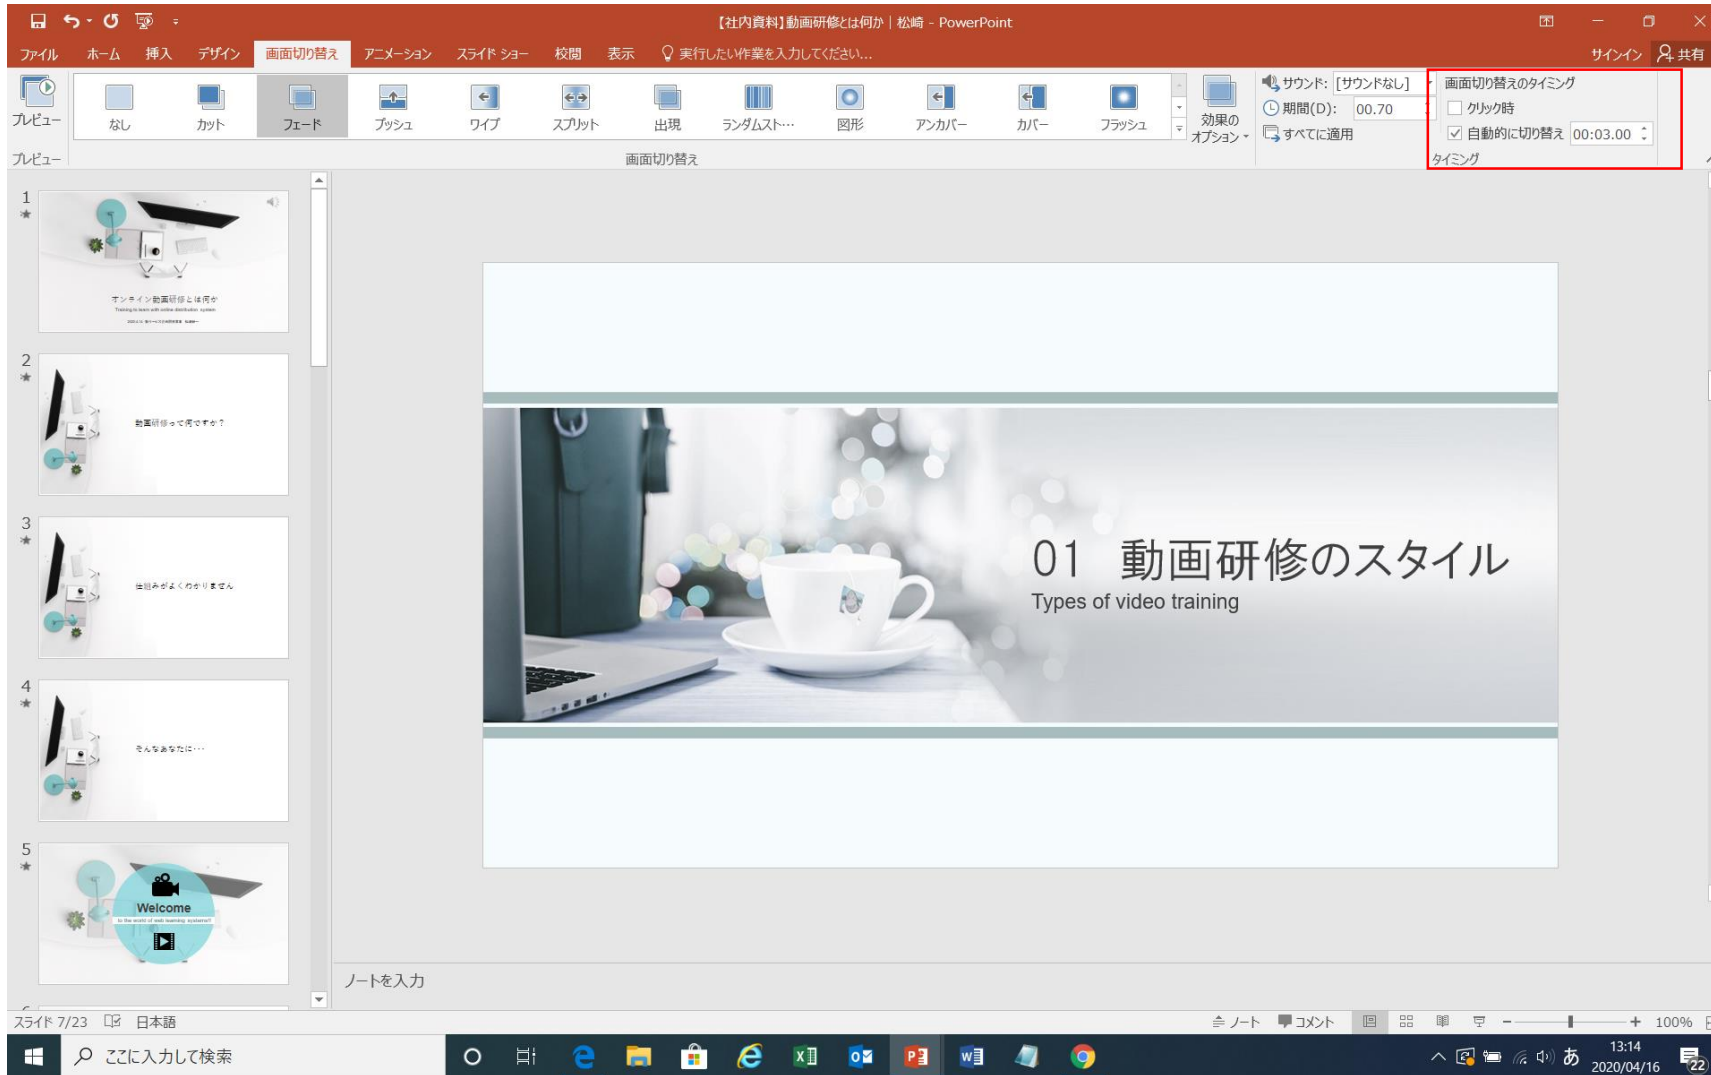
【社内資料】動画研修とは何か | 松崎 - PowerPoint

ファイル ホーム 挿入 デザイン 画面切り替え アニメーション スライド ショー 校閲 表示 実行したい作業を入力してください...

サインイン 共有

プレビュー
プレビュー

なし カット フェード プッシュ ワイプ スプリット 出現 ランダムスト... 図形 アンカバー カバー フラッシュ 効果のオプション

画面切り替え

サウンド: [サウンドなし]
期間(D): 00.70
すべてに適用

画面切り替えのタイミング
クリック時
自動的に切り替え 00:03.00
タイミング

1
オンライン動画研修とは何か
Training to learn with online distribution system

2
動画研修って何ですか？

3
仕組みがよくわかりません

4
そんなあなたに・・・

5
Welcome
to the world of web learning systems!!

01 動画研修のスタイル
Types of video training

ノートを入力

スライド 7/23 日本語

ノート コメント 100%

ここに入力して検索

13:14
2020/04/16
22